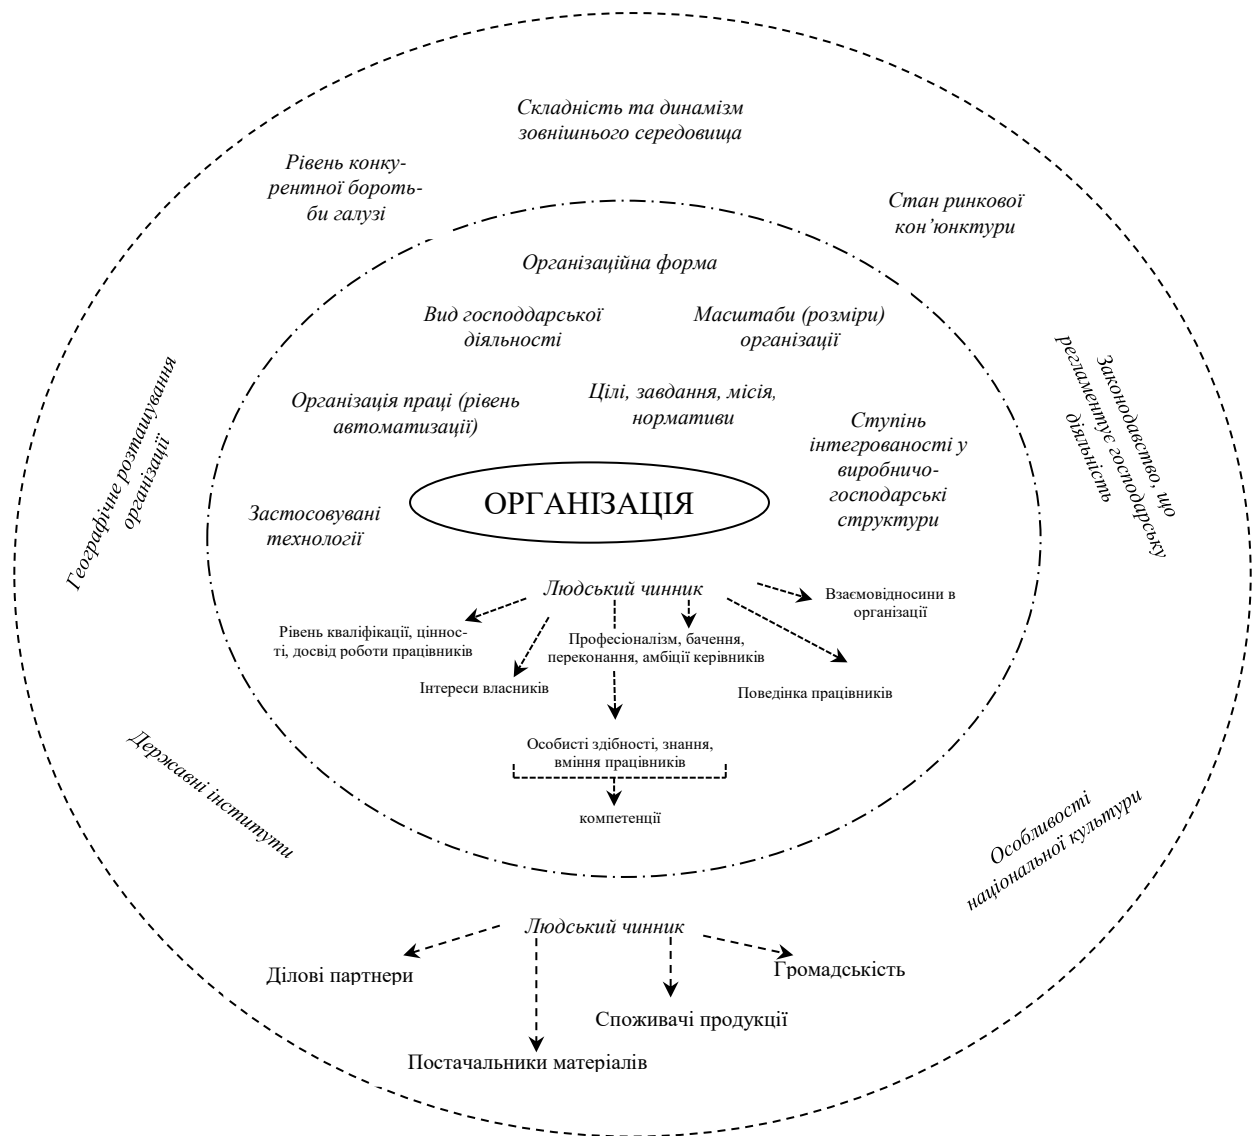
Складність та динамізм зовнішнього середовища

Рівень конкурентної боротьби галузі

Стан ринкової кон'юнктури

Організаційна форма

Вид господарської діяльності

Масштаби (розміри) організації

Географічне розташування організації

Законодавство, що регламентує господарську діяльність

Організація праці (рівень автоматизації)

Цілі, завдання, місія, нормативи

Ступінь інтегрованості у виробничо-господарські структури

Застосовувані технології

ОРГАНІЗАЦІЯ

Людський чинник

Взаємовідносини в організації

Рівень кваліфікації, цінності, досвід роботи працівників

Професіоналізм, бачення, переконання, амбіції керівників

Інтереси власників

Поведінка працівників

Особисті здібності, знання, вміння працівників

компетенції

Державні інститути

Особливості національної культури

Людський чинник

Ділові партнери

Громадськість

Споживачі продукції

Постачальники матеріалів